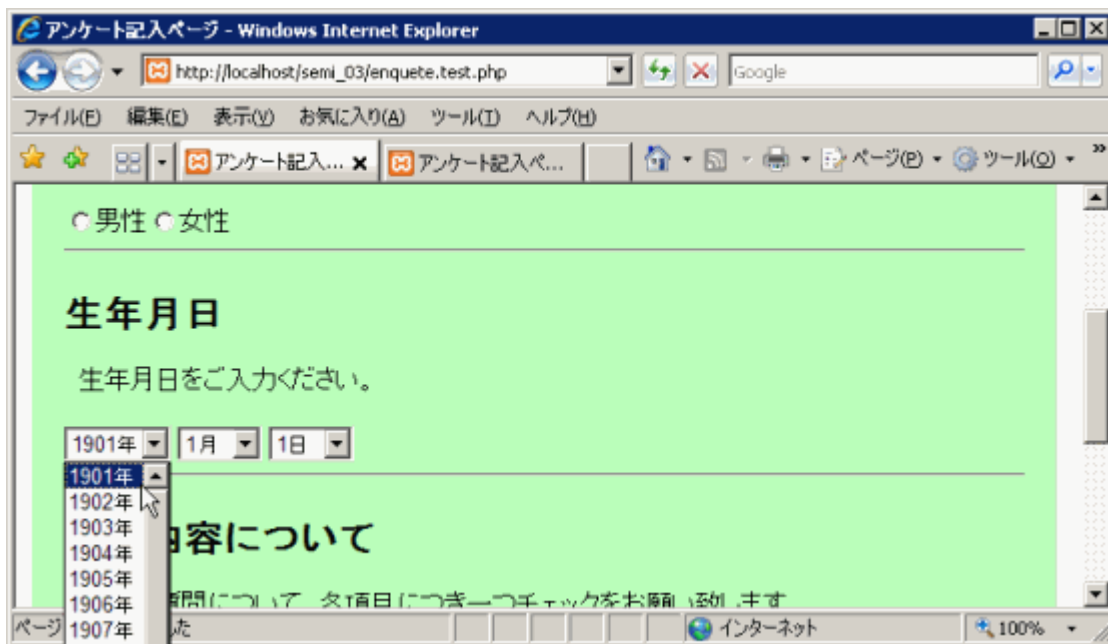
アンケート記入ページ - Windows Internet Explorer

http://localhost/semi_03/enquete.test.php

Google

ファイル(F) 編集(E) 表示(V) お気に入り(A) ツール(T) ヘルプ(H)

アンケート記入... × アンケート記入ペ...

ページ(P) ツール(O)

男性 女性

生年月日

生年月日をご入力ください。

1901年 1月 1日

1901年
1902年
1903年
1904年
1905年
1906年
1907年

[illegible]容について

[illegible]質問について、各項目につき一つチェックをお願い致します

ページ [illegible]した

インターネット

100%